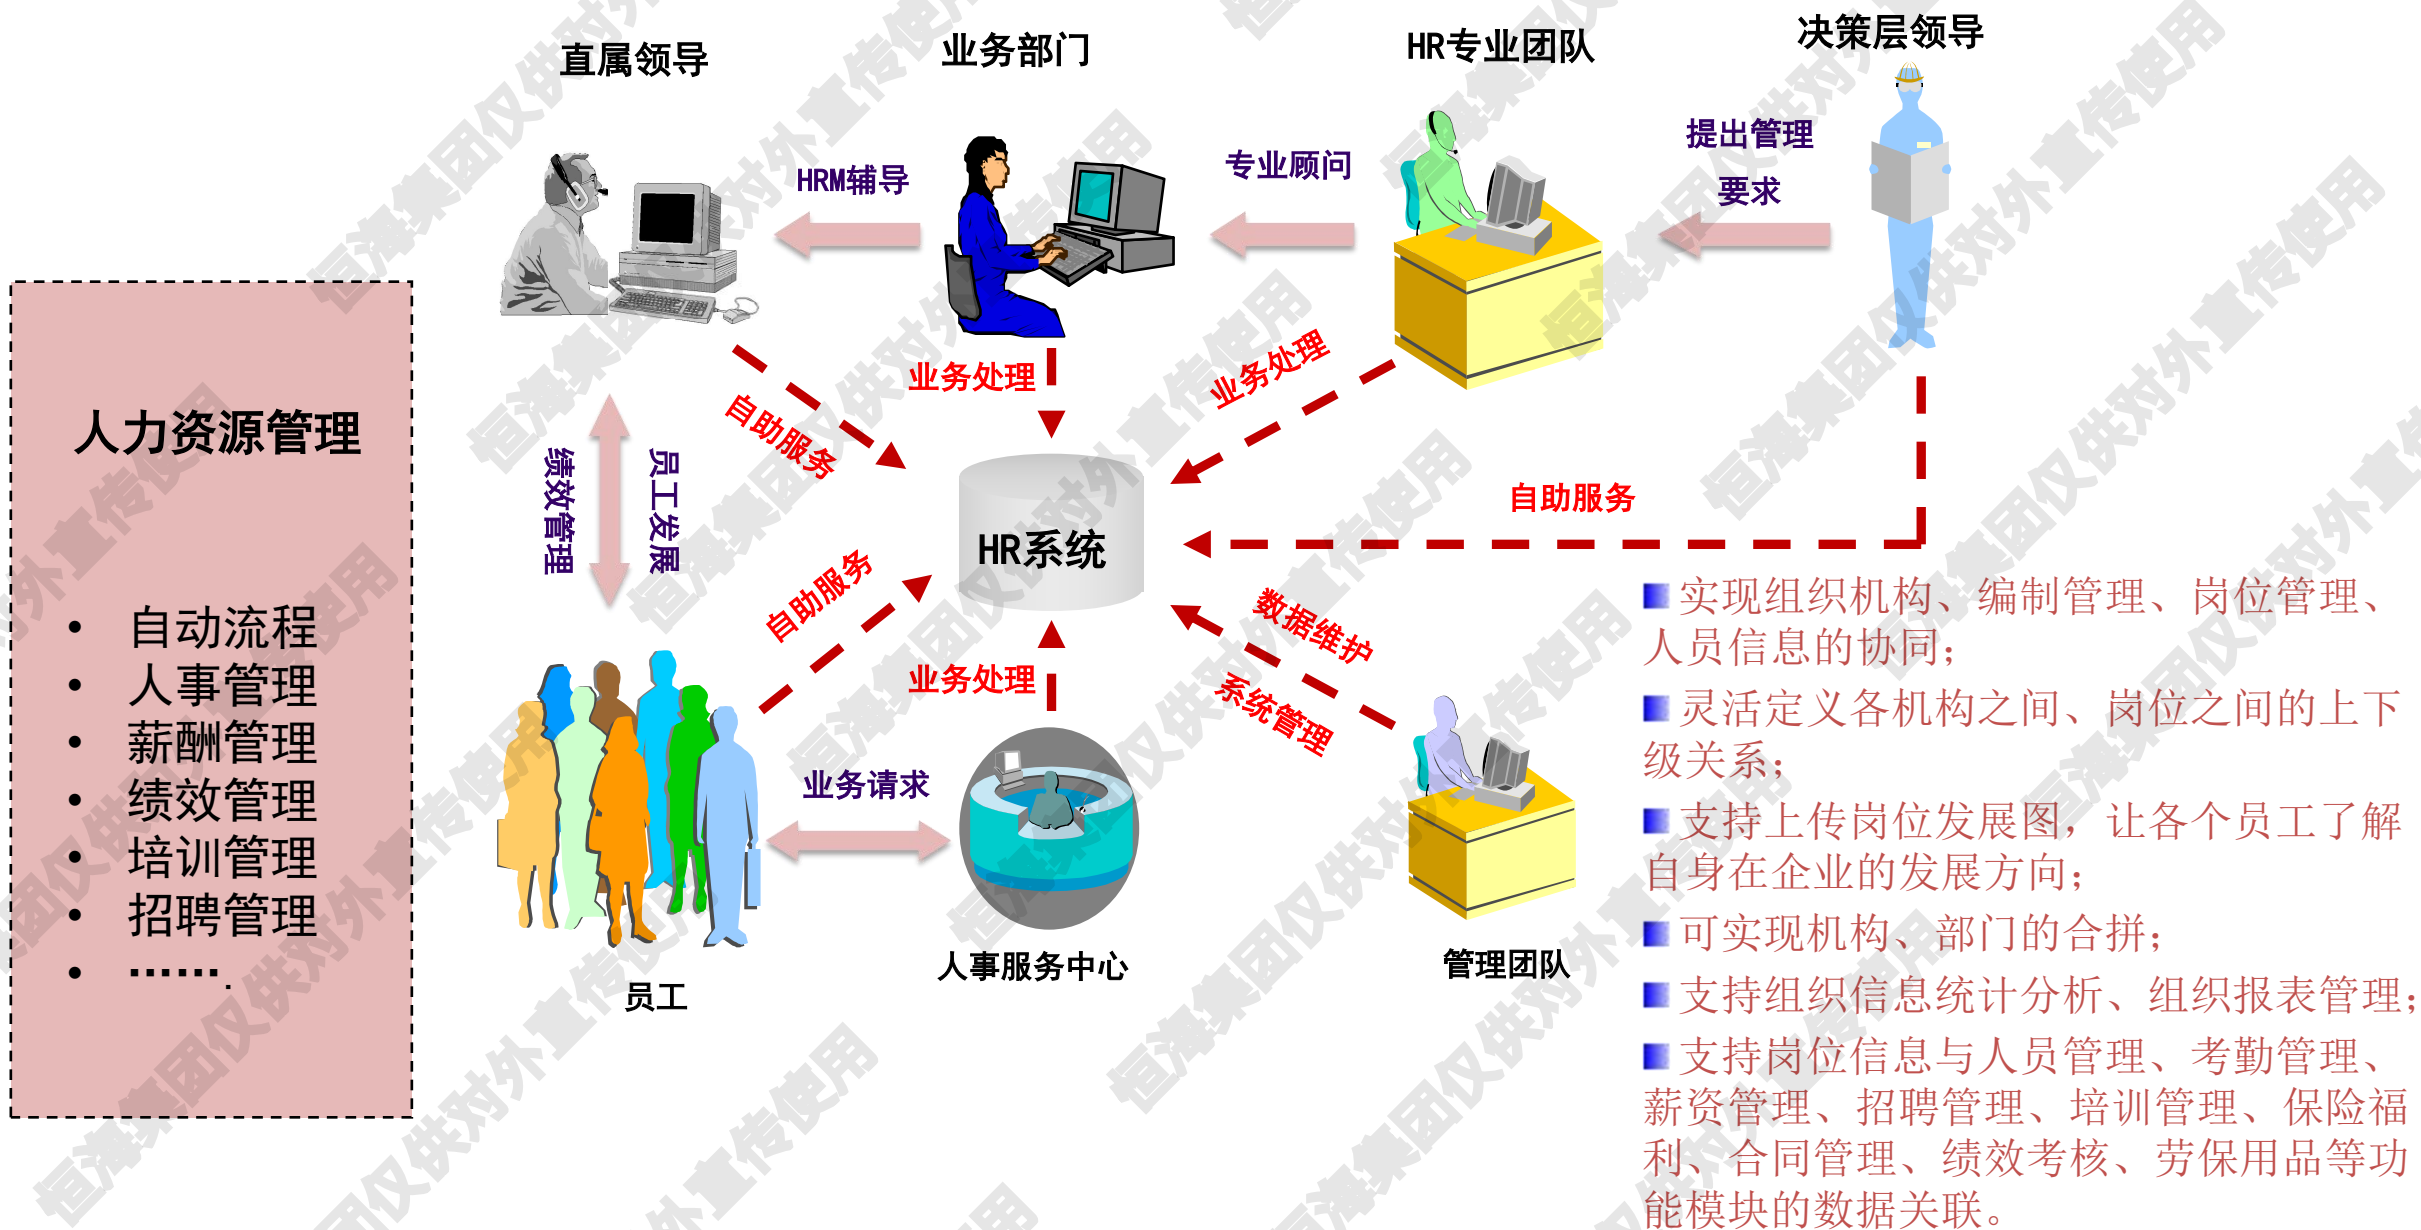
人力资源管理

- 自动流程
- 人事管理
- 薪酬管理
- 绩效管理
- 培训管理
- 招聘管理
- ……

直属领导

业务部门

HR专业团队

决策层领导

HRM辅导

专业顾问

提出管理要求

业务处理

自助服务

业务处理

绩效管理

员工发展

HR系统

自助服务

自助服务

数据维护

系统管理

业务处理

业务请求

员工

人事服务中心

管理团队

实现组织机构、编制管理、岗位管理、人员信息的协同；

灵活定义各机构之间、岗位之间的上下级关系；

支持上传岗位发展图，让各个员工了解自身在企业的发展方向；

可实现机构、部门的合拼；

支持组织信息统计分析、组织报表管理；

支持岗位信息与人员管理、考勤管理、薪资管理、招聘管理、培训管理、保险福利、合同管理、绩效考核、劳保用品等功能模块的数据关联。

恒瀚集团仅供对外宣传使用